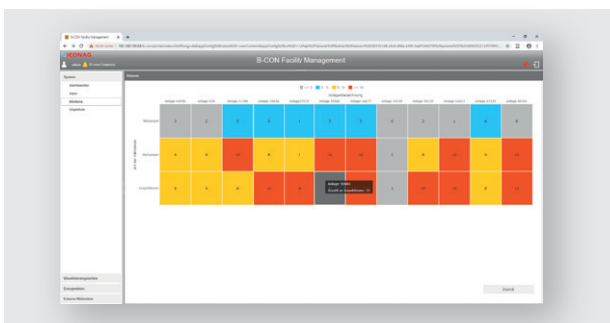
B-CON Facility Management

ECONAS

B-CON Facility Management

System

Übersicht

Meldung

Objektliste

Anlagenbezeichnung

Mitteilungen

Warnungen

Störmeldungen

Anlage 325601
Anzahl an Störmeldungen: 16

Meldeliste/Ereignisliste

Ereignishistorie

Externe Meldungen

Zurück